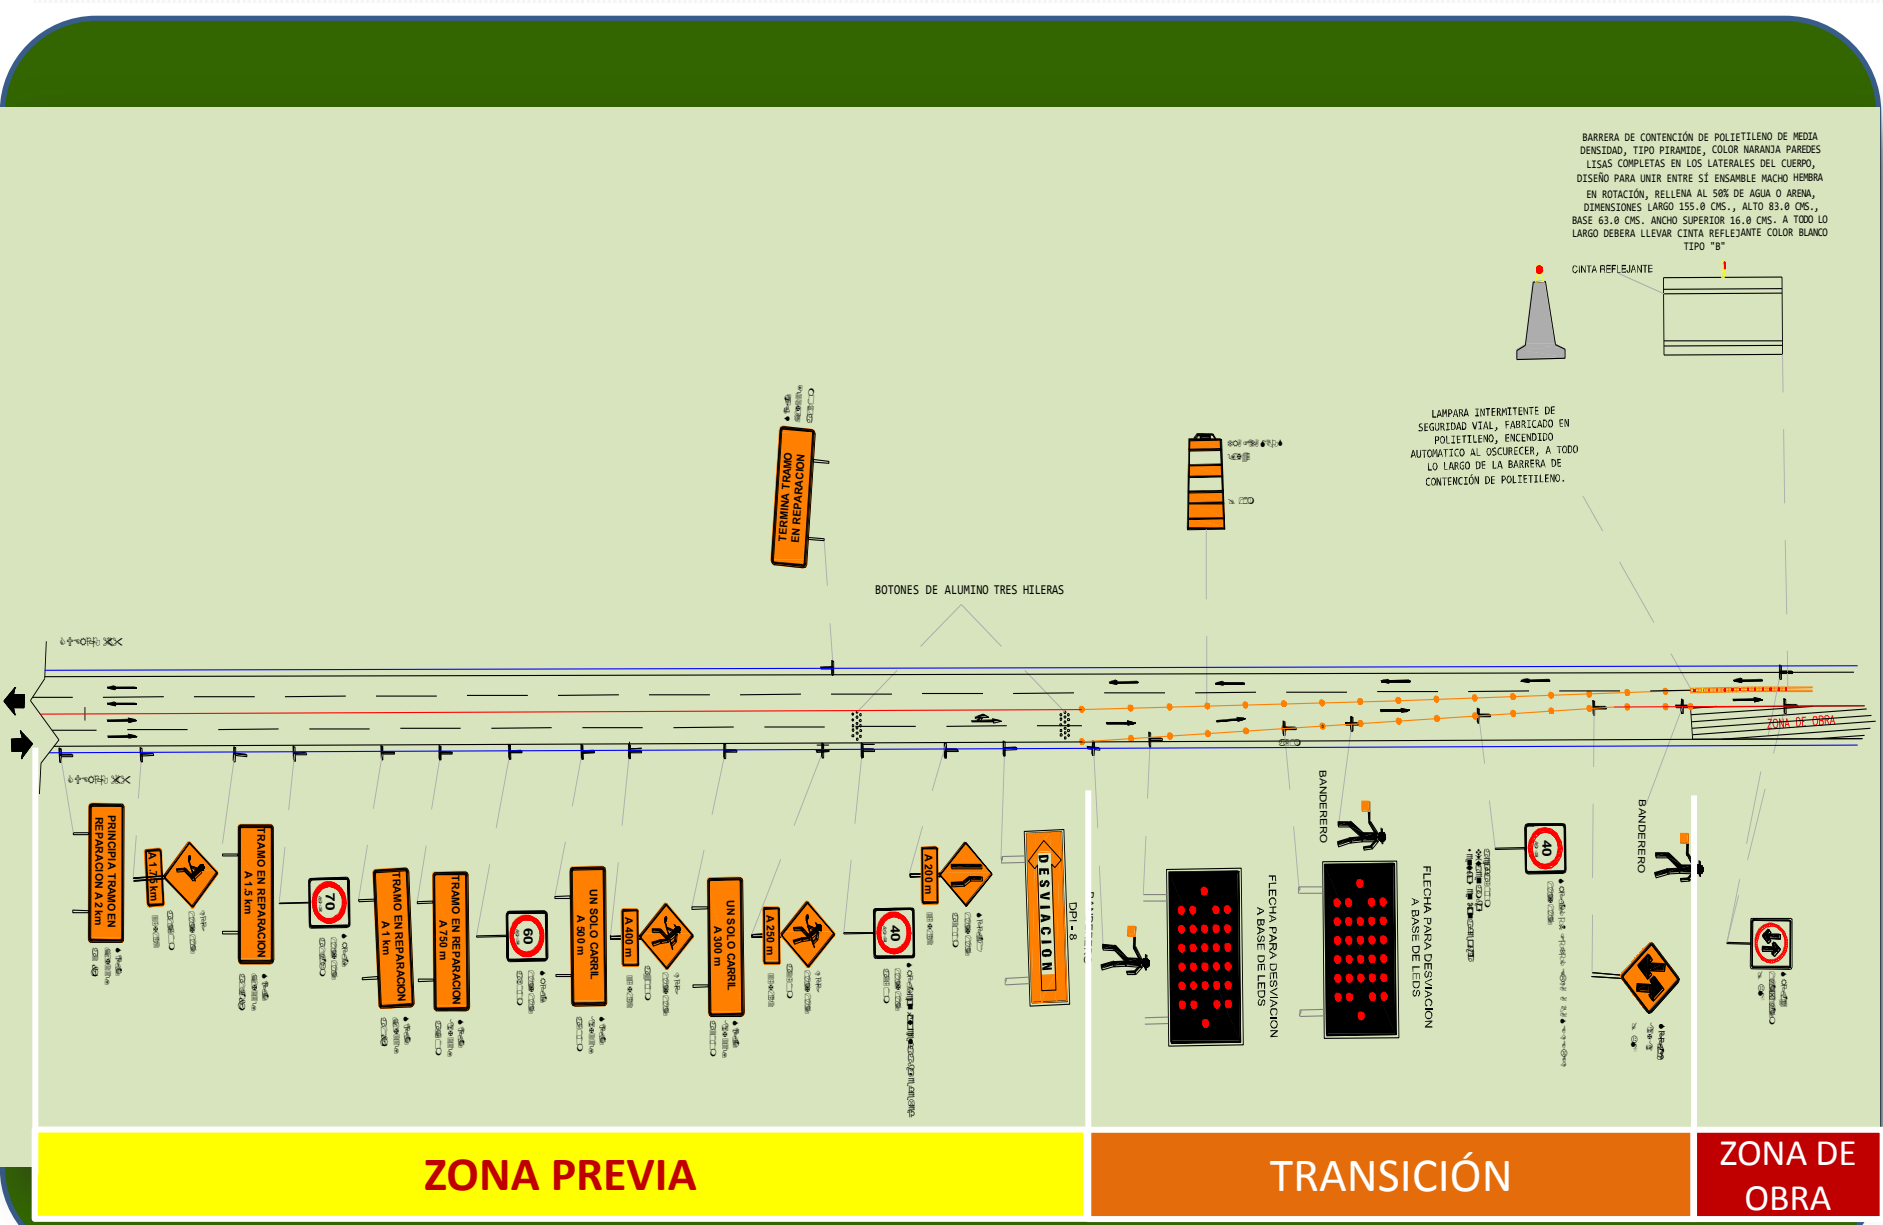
BARRERA DE CONTENCIÓN DE POLIETILENO DE MEDIA DENSIDAD, TIPO PIRAMIDE, COLOR NARANJA PAREDES LISAS COMPLETAS EN LOS LATERALES DEL CUERPO, DISEÑO PARA UNIR ENTRE SÍ ENSAMBLE MACHO HEMBRA EN ROTACIÓN, RELLENA AL 50% DE AGUA O ARENA, DIMENSIONES LARGO 155.0 CMS., ALTO 83.0 CMS., BASE 63.0 CMS. ANCHO SUPERIOR 16.0 CM. A TODO LO LARGO DEBERA LLEVAR CINTA REFLEJANTE COLOR BLANCO TIPO "B"

CINTA REFLEJANTE

LAMPARA INTERMITENTE DE SEGURIDAD VIAL, FABRICADO EN POLIETILENO, ENCENDIDO AUTOMATICO AL OSCURECER, A TODO LO LARGO DE LA BARRERA DE CONTENCIÓN DE POLIETILENO.

TERMINA TRAMO EN REPARACION

BOTONES DE ALUMINO TRES HILERAS

ZONA DE OBRA

PRINCIPIA TRAMO EN REPARACION A 2 km

A 1.75 km

TRAMO EN REPARACION A 1.5 km

70

TRAMO EN REPARACION A 1 km

TRAMO EN REPARACION A 750 m

60

UN SOLO CARRIL A 500 m

A 400 m

UN SOLO CARRIL A 300 m

A 250 m

40

A 200 m

DESVIACION

DPI - 8

FLECHA PARA DESVIACION A BASE DE LEDS

BANDERERO

FLECHA PARA DESVIACION A BASE DE LEDS

40

BANDERERO

ZONA PREVIA

TRANSICIÓN

ZONA DE OBRA